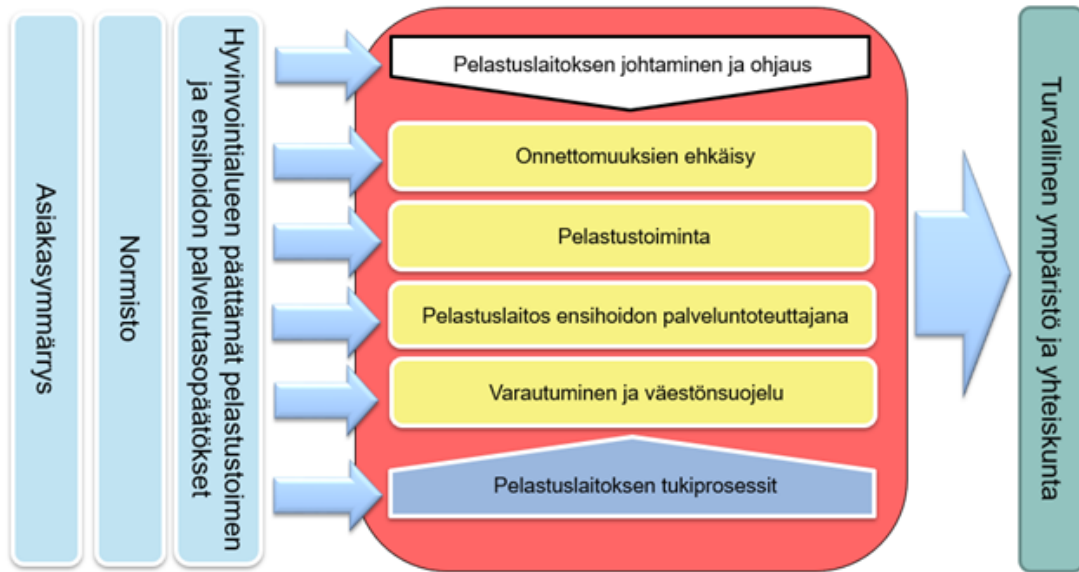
Asiakasymmärrys

Normisto

Hyvinvointialueen päättämät pelastustoimen ja ensihoidon palvelutasopäätökset

Pelastuslaitoksen johtaminen ja ohjaus

Onnettomuuksien ehkäisy

Pelastustoiminta

Pelastuslaitos ensihoidon palveluntoteuttajana

Varautuminen ja väestönsuojelu

Pelastuslaitoksen tukiprosessit

Turvallinen ympäristö ja yhteiskunta